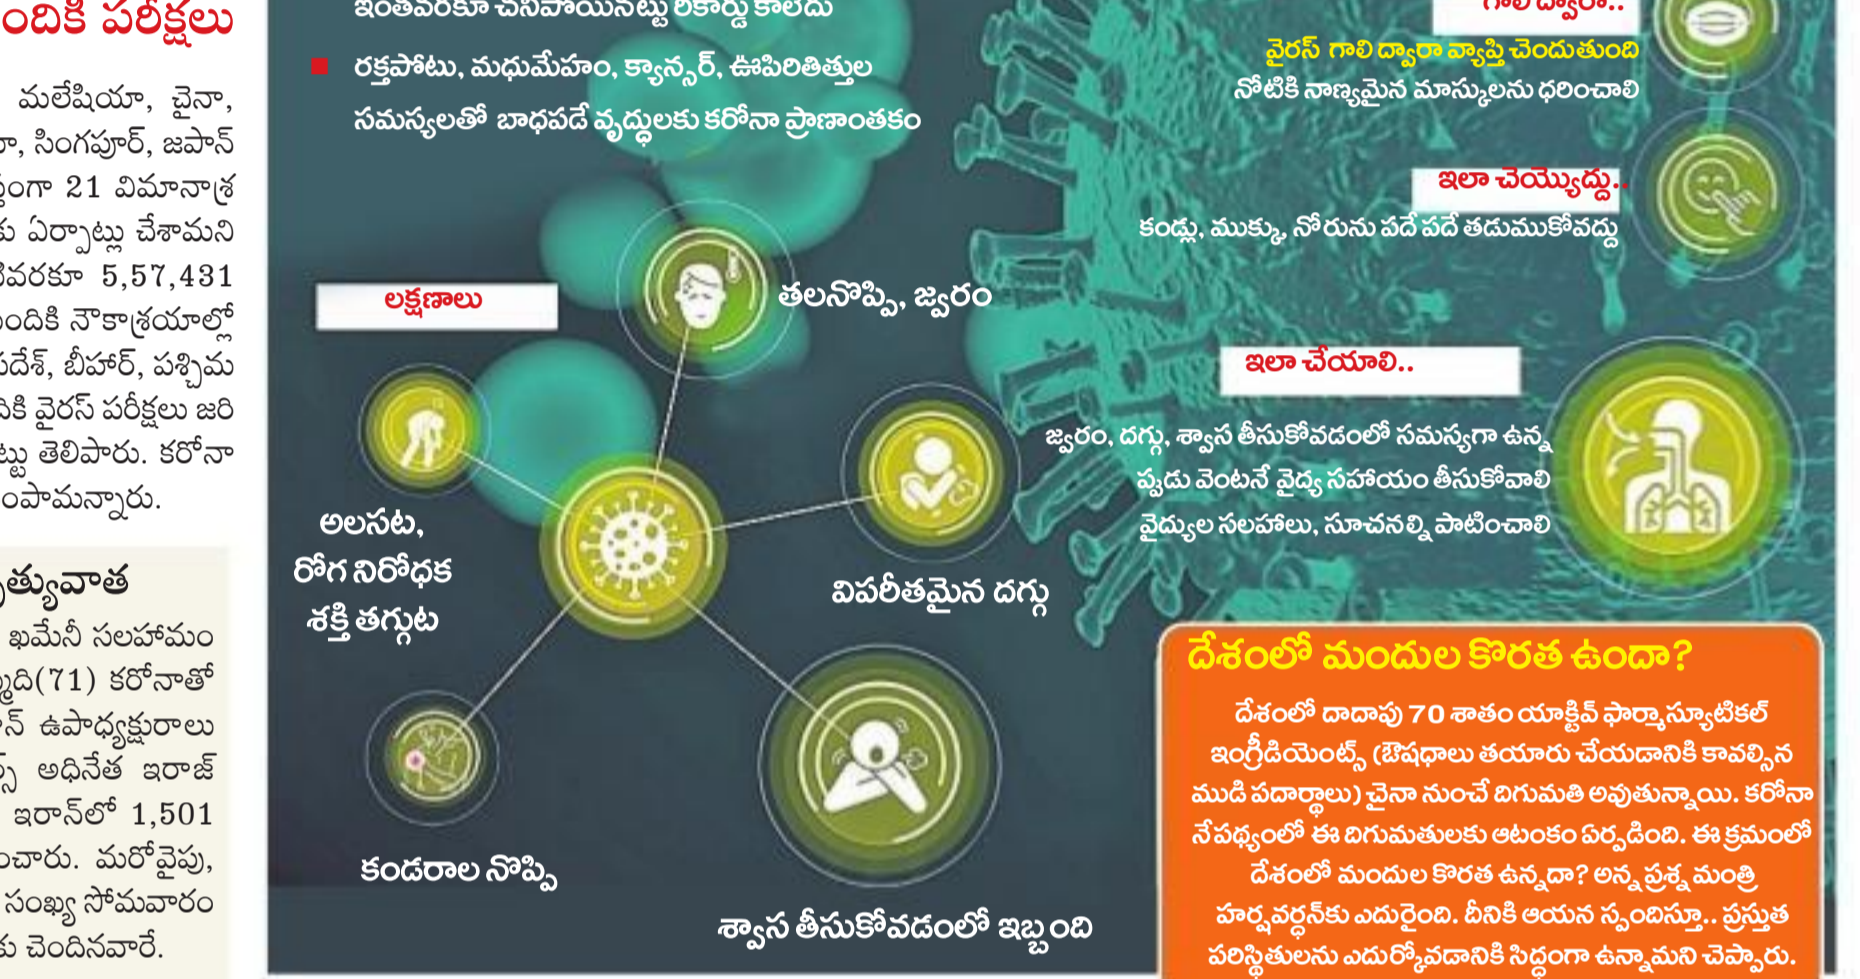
ందికి పరీక్షలు

మలేషియా, చైనా, ా, సింగపూర్, జపాన్ ్తంగా 21 విమానాశ్ర ు ఏర్పాట్లు చేశామని ివరకూ 5,57,431 ందికి నౌకాశ్రయాల్లో ్రదేశ్, బీహార్, పశ్చిమ ికి వైరస్ పరీక్షలు జరి ్టు తెలిపారు. కరోనా ంపామన్నారు.

్త్యువాత

ఖమేనీ సలహామం ్మది(71) కరోనాతో ాన్ ఉపాధ్యక్షురాలు ్స్ అధినేత ఇరాజ్ ఇరాన్‌లో 1,501 ంచారు. మరోవైపు, సంఖ్య సోమవారం ు చెందినవారే.

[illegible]

రక్తపోటు, మధుమేహం, క్యాన్సర్, ఊపిరితిత్తుల సమస్యలతో బాధపడే వృద్ధులకు కరోనా ప్రాణాంతకం

లక్షణాలు

తలనొప్పి, జ్వరం

అలసట, రోగ నిరోధక శక్తి తగ్గుట

విపరీతమైన దగ్గు

కండరాల నొప్పి

శ్వాస తీసుకోవడంలో ఇబ్బంది

గాలి ద్వారా..

వైరస్ గాలి ద్వారా వ్యాప్తి చెందుతుంది నోటికి నాణ్యమైన మాస్కులను ధరించాలి

ఇలా చెయ్యొద్దు..

కండ్లు, ముక్కు, నోరును పదే పదే తడుముకోవద్దు

ఇలా చేయాలి..

జ్వరం, దగ్గు, శ్వాస తీసుకోవడంలో సమస్యగా ఉన్నప్పుడు వెంటనే వైద్య సహాయం తీసుకోవాలి వైద్యుల సలహాలు, సూచనల్ని పాటించాలి

దేశంలో మందుల కొరత ఉందా?

దేశంలో దాదాపు 70 శాతం యాక్టివ్ ఫార్మాస్యూటికల్ ఇంగ్రీడియెంట్స్ (ఔషధాలు తయారు చేయడానికి కావల్సిన ముడి పదార్థాలు) చైనా నుంచే దిగుమతి అవుతున్నాయి. కరోనా నేపథ్యంలో ఈ దిగుమతులకు ఆటంకం ఏర్పడింది. ఈ క్రమంలో దేశంలో మందుల కొరత ఉన్నదా? అన్న ప్రశ్న మంత్రి హర్షవర్ధన్‌కు ఎదురైంది. దీనికి ఆయన స్పందిస్తూ.. ప్రస్తుత పరిస్థితులను ఎదుర్కోవడానికి సిద్ధంగా ఉన్నామని చెప్పారు.